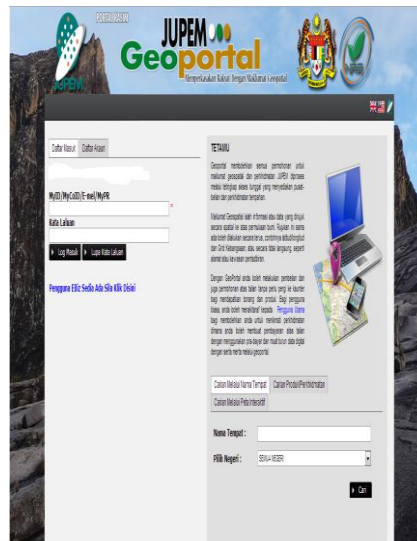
PORTAL RASMI

JUPEM

Geoportal

Memperkasakan Rakyat Dengan Maklumat Geospatial

JUPEM

Daftar Masuk | Daftar Akaun

MyID (MyCoID/E-mel/MyPR)

Kata Laluan

Log Masuk | Lupa Kata Laluan

Pengguna Ebiz Sedia Ada Sila Klik Disini

TETAMU

Geoportal membolehkan semua permohonan untuk maklumat geospatial dan perkhidmatan JUPEM diproses melalui tetingkap sehenti yang menyediakan pusat belian dan perkhidmatan tempatan.

Maklumat Geospatial ialah informasi atau data yang dirujuk secara spatial ke atas permukaan bumi. Rujukan ini sama ada boleh dilakukan secara terus, contohnya latitud/longitud dan Grid Kebangsaan, atau secara tidak langsung, seperti alamat atau lokasi pentadbiran.

Dengan GeoPortal anda boleh melakukan pembelian dan juga permohonan atas talian tanpa perlu pergi ke kaunter bagi mendapatkan borang dan produk. Bagi pengguna biasa, anda boleh mendaftar kepada Pengguna Utama bagi membolehkan anda untuk memohon perkhidmatan dimana anda boleh membuat pembayaran atas talian dengan menggunakan pra-bayar dan muat turun data digital dengan serta merta melalui geoportal.

Carian Melalui Nama Tempat | Carian Produk/Perkhidmatan | Carian Melalui Peta Interaktif

Nama Tempat :

Pilih Negeri : SEMUA NEGERI

Cari